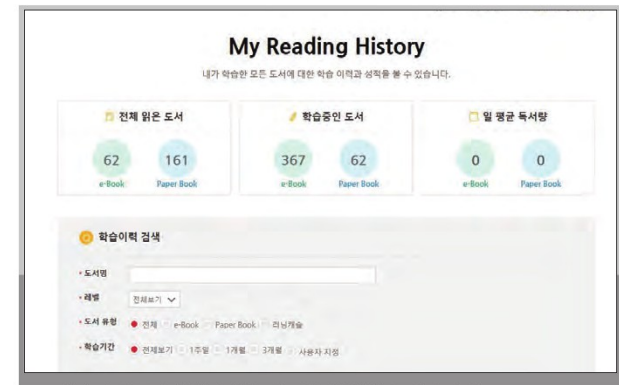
My Reading History

내가 학습한 모든 도서에 대한 학습 이력과 성적을 볼 수 있습니다.

전체 읽은 도서

62
e-Book

161
Paper Book

학습중인 도서

367
e-Book

62
Paper Book

일 평균 독서량

0
e-Book

0
Paper Book

학습이력 검색

• 도서명

• 레벨 전체보기

• 도서 유형 전체 e-Book Paper Book 러닝개솔

• 학습기간 전체보기 1주일 1개월 3개월 사용자 지정